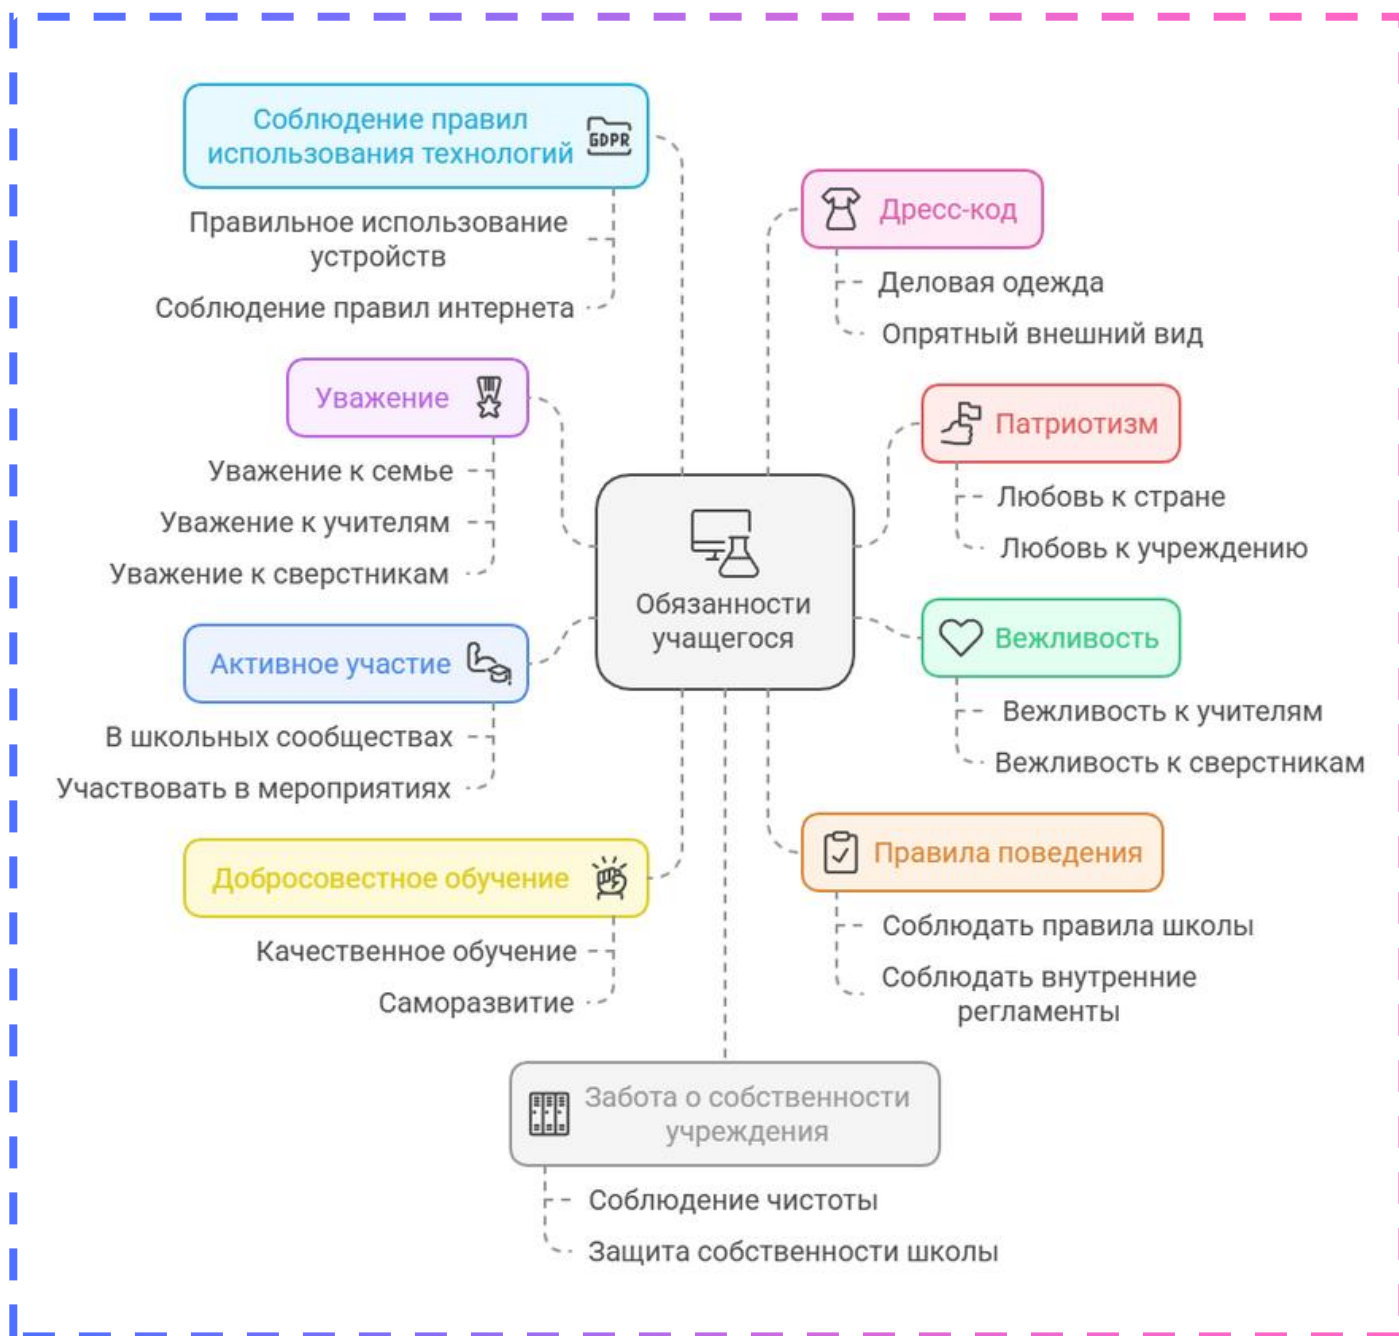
Соблюдение правил использования технологий

GDPR

Правильное использование устройств

Соблюдение правил интернета

Дресс-код

Деловая одежда

Опрятный внешний вид

Уважение

Уважение к семье

Уважение к учителям

Уважение к сверстникам

Патриотизм

Любовь к стране

Любовь к учреждению

Обязанности учащегося

Активное участие

В школьных сообществах

Участвовать в мероприятиях

Вежливость

Вежливость к учителям

Вежливость к сверстникам

Добросовестное обучение

Качественное обучение

Саморазвитие

Правила поведения

Соблюдать правила школы

Соблюдать внутренние регламенты

Забота о собственности учреждения

Соблюдение чистоты

Защита собственности школы